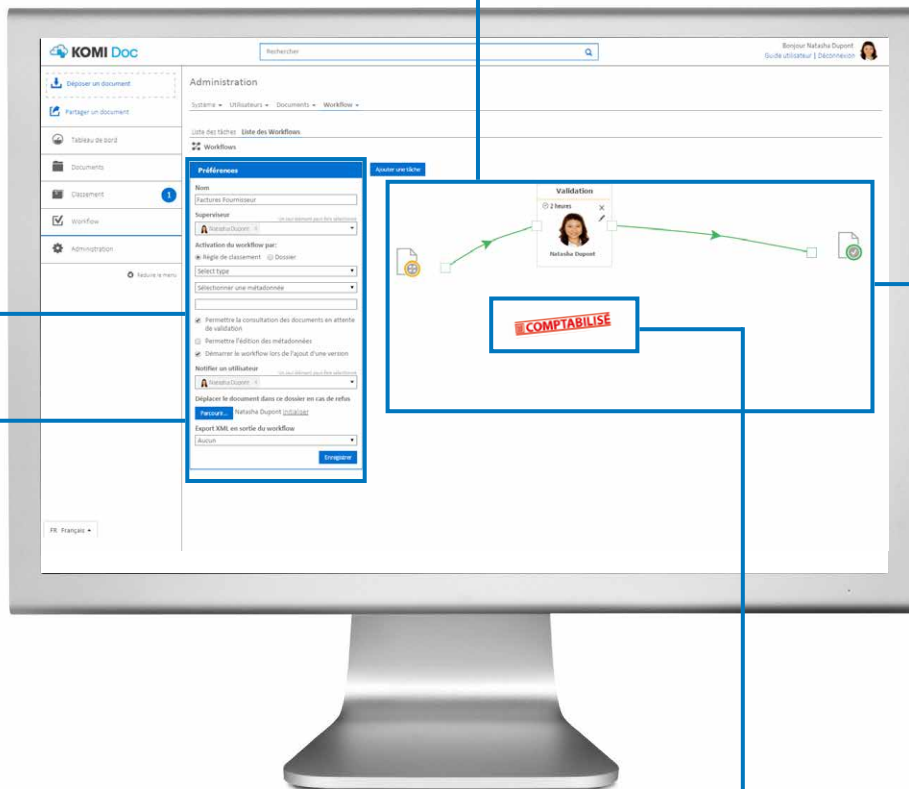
KOMI Doc

Rechercher

Bonjour Natasha Dupont
Guide utilisateur | Déconnexion

Déposer un document
Partager un document
Tableau de bord
Documents
Classement 1
Workflow
Administration
Réduire le menu

FR Français

Administration

Système Utilisateurs Documents Workflow

Liste des tâches Liste des Workflows

Workflows

Préférences

Nom
Factures Fournisseur

Superviseur
Natasha Dupont

Activation du workflow par:
Règle de classement Dossier
Select type
Sélectionner une métadonnée

Permettre la consultation des documents en attente de validation
Permettre l'édition des métadonnées
Démarrer le workflow lors de l'ajout d'une version

Notifier un utilisateur
Natasha Dupont

Déplacer le document dans ce dossier en cas de refus
Parcourir... Natasha Dupont Initialiser

Export XML en sortie du workflow
Aucun

Enregistrer

Ajouter une tâche

Validation
2 heures
Natasha Dupont

COMPTABILISÉ